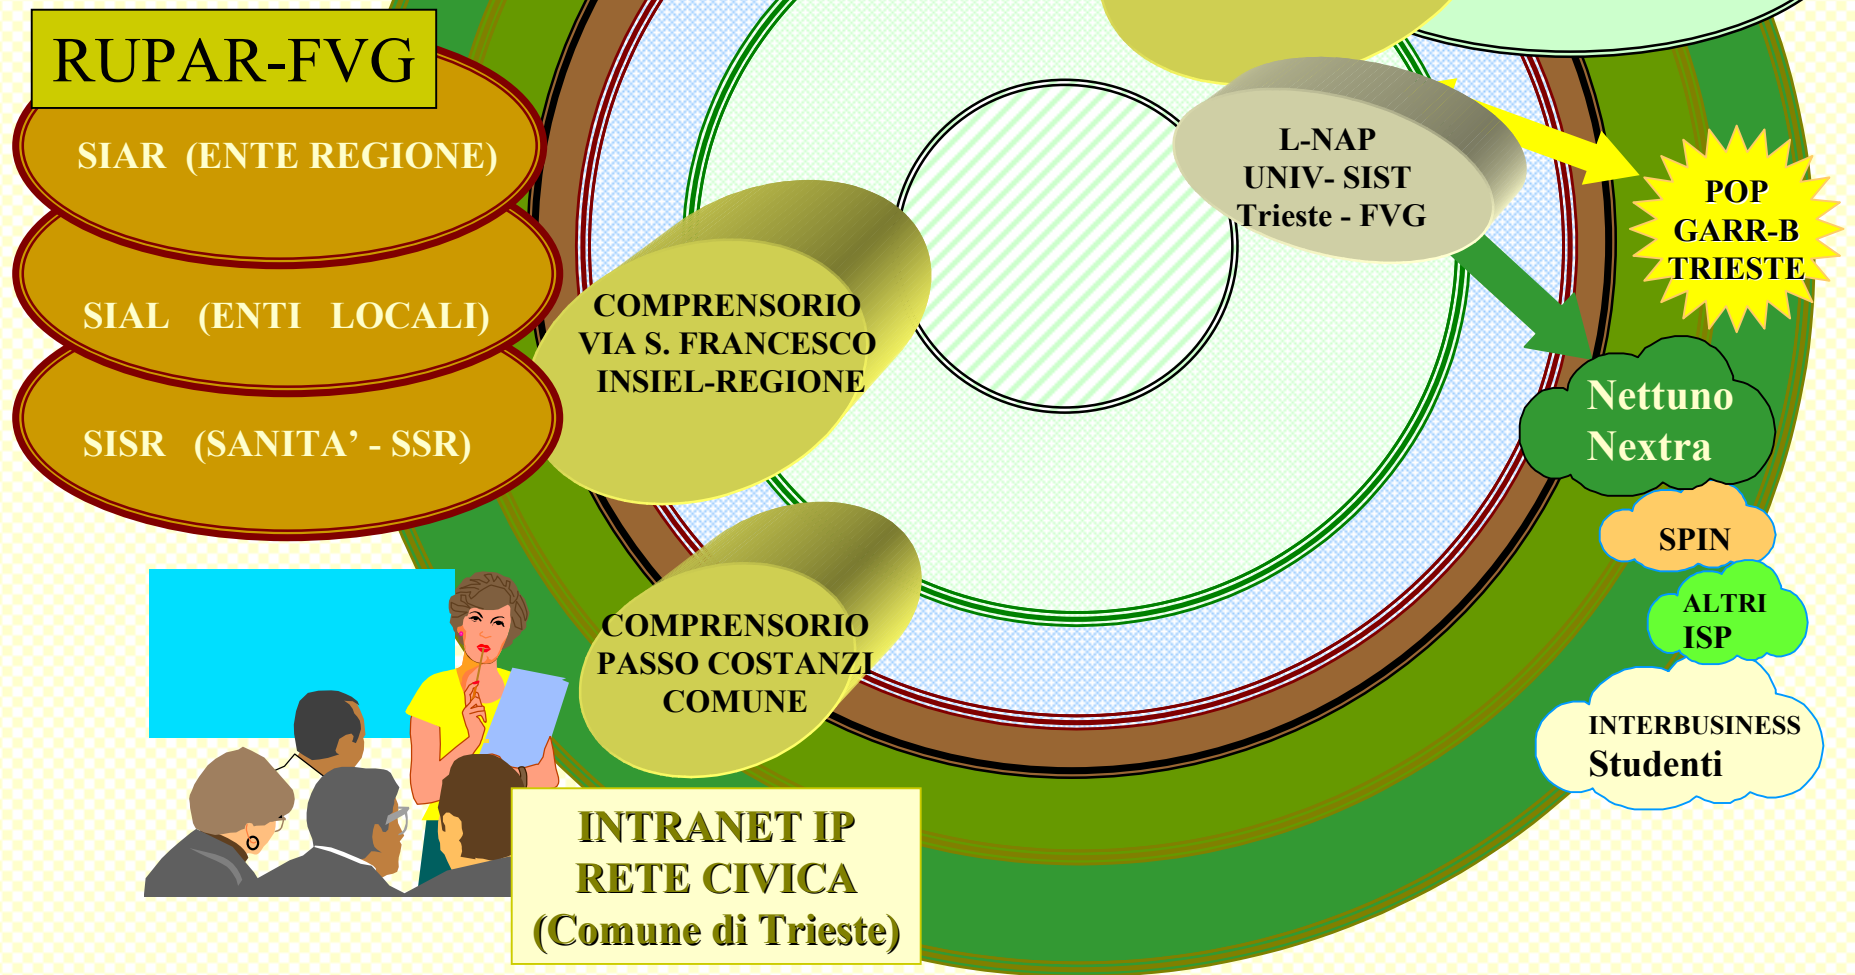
RUPAR-FVG

SIAR (ENTE REGIONE)

SIAL (ENTI LOCALI)

SISR (SANITA' - SSR)

COMPRENSORIO
VIA S. FRANCESCO
INSIEL-REGIONE

L-NAP
UNIV- SIST
Trieste - FVG

POP
GARR-B
TRIESTE

Netturo
Nextra

SPIN

ALTRI
ISP

INTERBUSINESS
Studenti

COMPRENSORIO
PASSO COSTANZI
COMUNE

INTRANET IP
RETE CIVICA
(Comune di Trieste)